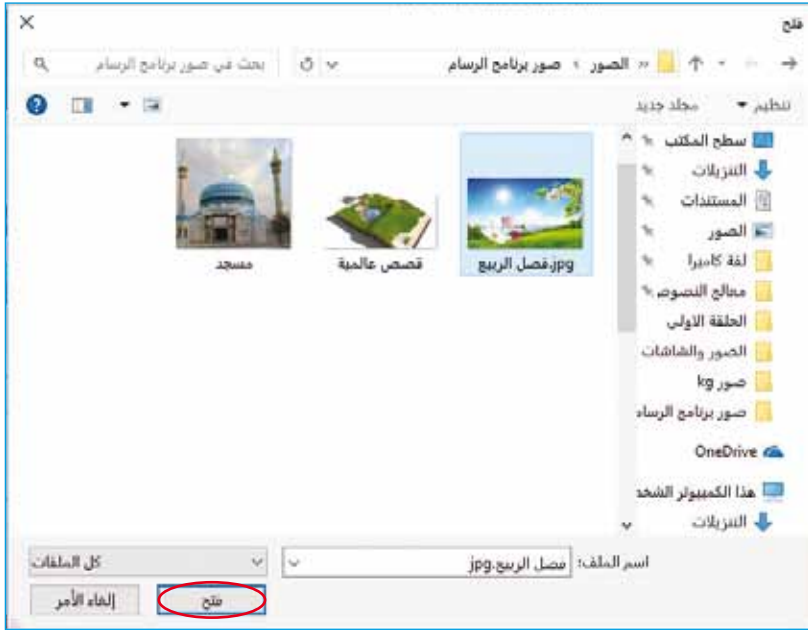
فتح

صور برنامج الرسام › الصور « 

بحث في صور برنامج الرسام

تنظيم ▾ مجلد جديد

سطح المكتب
التنزيلات
المستندات
الصور
لفة كاميرا
معالج النصوص
الحلقة الأولى
الصور والشاشات
صور kg
صور برنامج الرسام
OneDrive
هذا الكمبيوتر الشخصي
التنزيلات

فصل الربيع.jpg
قصص عالمية
مسجد

اسم الملف: فصل الربيع.jpg

كل الملفات

فتح
إلغاء الأمر